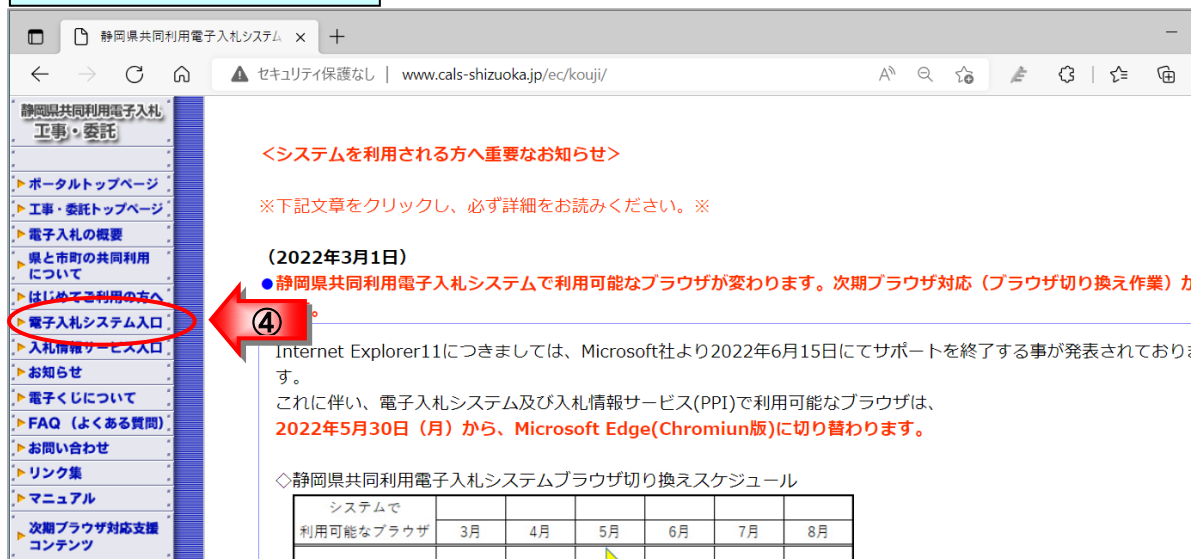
静岡県共同利用電子入札システム ×
+
セキュリティ保護なし | www.cals-shizuoka.jp/ec/kouji/

静岡県共同利用電子入札
工事・委託

ポータルトップページ
工事・委託トップページ
電子入札の概要
県と市町の共同利用について
はじめてご利用の方へ
電子入札システム入口
入札情報サービス入口
お知らせ
電子くじについて
FAQ（よくある質問）
お問い合わせ
リンク集
マニュアル
次期ブラウザ対応支援コンテンツ

④

<システムを利用される方へ重要なお知らせ>

※下記文章をクリックし、必ず詳細をお読みください。※

（2022年3月1日）
●静岡県共同利用電子入札システムで利用可能なブラウザが変わります。次期ブラウザ対応（ブラウザ切り換え作業）か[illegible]
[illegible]。

Internet Explorer11につきましては、Microsoft社より2022年6月15日にてサポートを終了する事が発表されておりま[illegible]す。
これに伴い、電子入札システム及び入札情報サービス(PPI)で利用可能なブラウザは、
2022年5月30日（月）から、Microsoft Edge(Chromiun版)に切り替わります。

◇静岡県共同利用電子入札システムブラウザ切り換えスケジュール

| システムで利用可能なブラウザ | 3月 | 4月 | 5月 | 6月 | 7月 | 8月 |
|---|---|---|---|---|---|---|